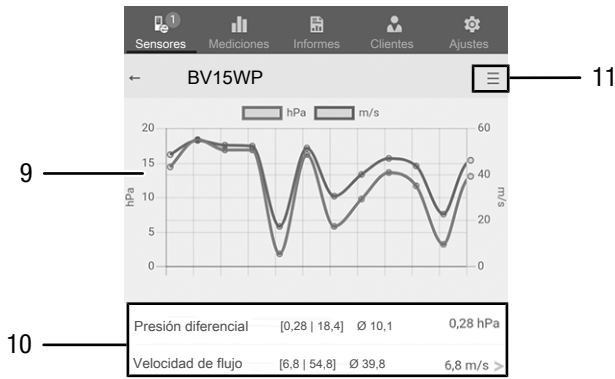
1
Sensores Mediciones Informes Clientes Ajustes

← BV15WP

11

hPa m/s

20
15
10
5
0

60
40
20
0

hPa

m/s

9

10

Presión diferencial [0,28 | 18,4] Ø 10,1 0,28 hPa

Velocidad de flujo [6,8 | 54,8] Ø 39,8 6,8 m/s >